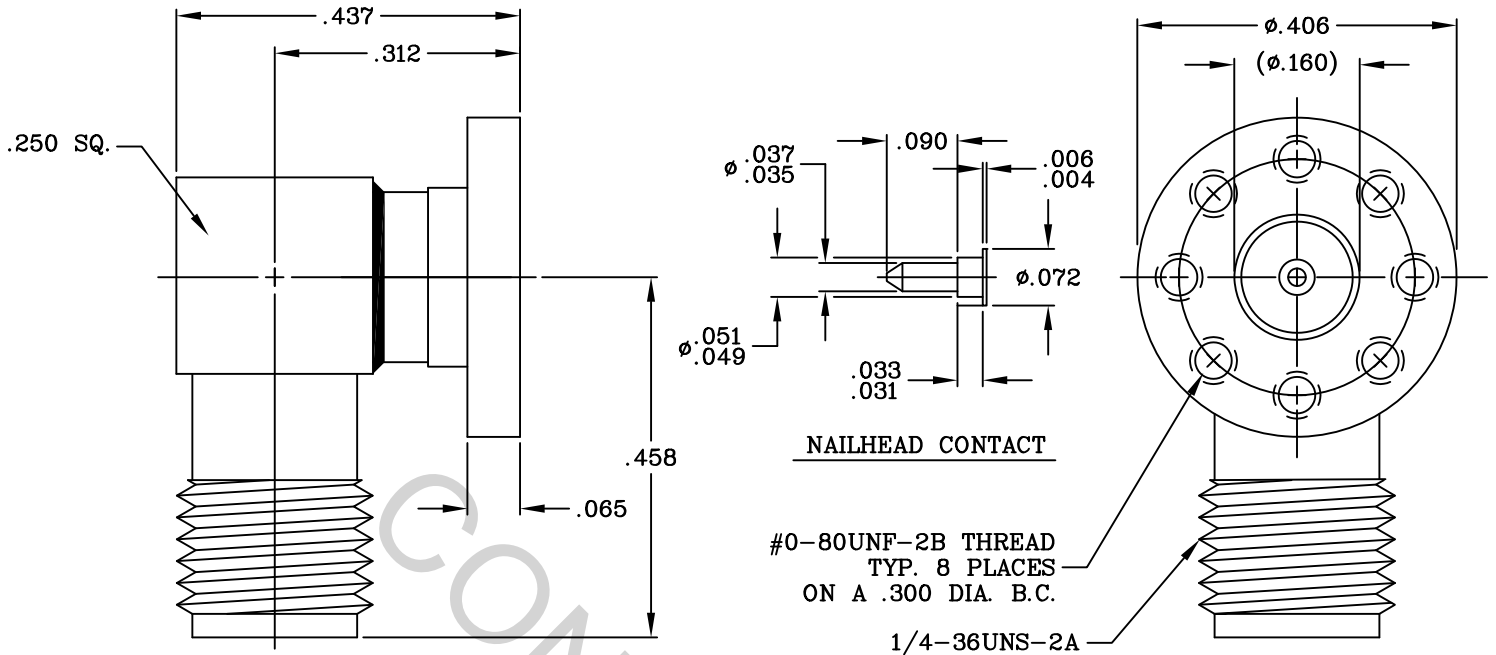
.437

.312

.250 SQ.

.458

.065

.090

$\phi$ .037 .035

.006 .004

$\phi$.072

$\phi$ .051 .049

.033 .031

NAILHEAD CONTACT

$\phi$.406

($\phi$.160)

#0-80UNF-2B THREAD TYP. 8 PLACES ON A .300 DIA. B.C.

1/4-36UNS-2A

CON